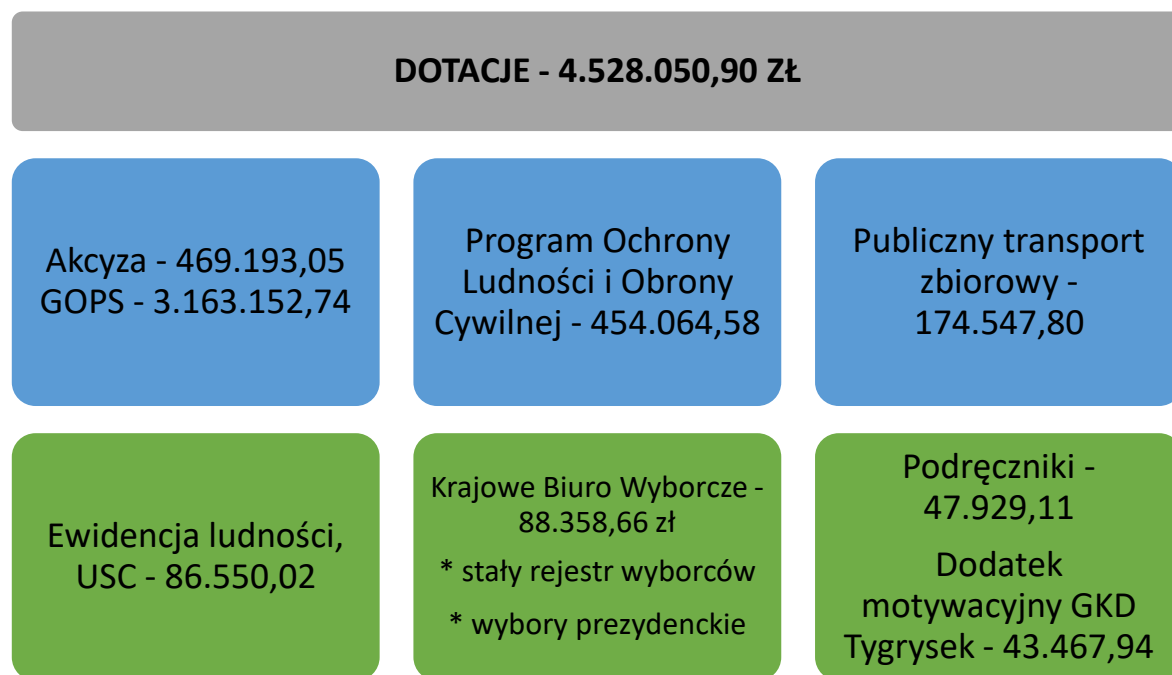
DOTACJE - 4.528.050,90 ZŁ

Akcyza - 469.193,05
GOPS - 3.163.152,74

Program Ochrony Ludności i Obrony Cywilnej - 454.064,58

Publiczny transport zbiorowy - 174.547,80

Ewidencja ludności, USC - 86.550,02

Krajowe Biuro Wyborcze - 88.358,66 zł

* stały rejestr wyborców

* wybory prezydenckie

Podręczniki - 47.929,11

Dodatek motywacyjny GKD Tygrysek - 43.467,94